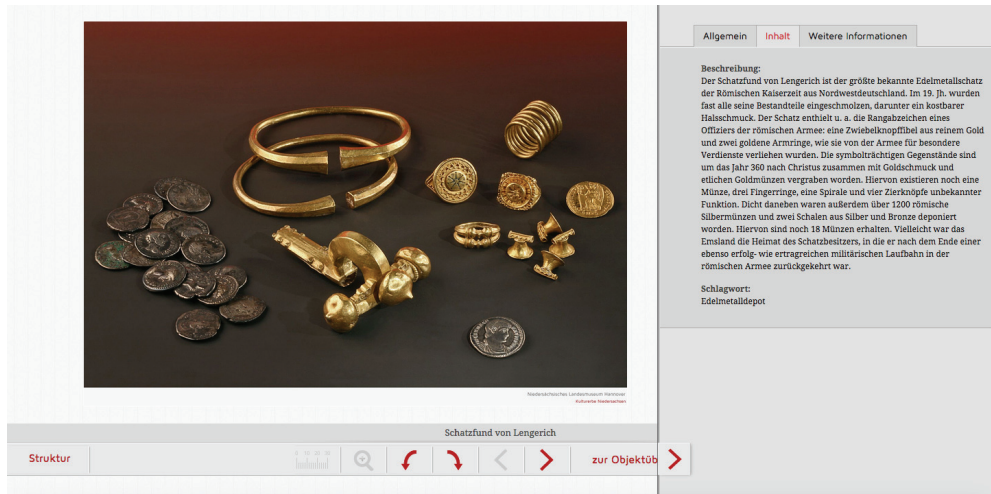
Allgemein | Inhalt | Weitere Informationen

Beschreibung:
Der Schatzfund von Lengerich ist der größte bekannte Edelmetallschatz der Römischen Kaiserzeit aus Nordwestdeutschland. Im 19. Jh. wurden fast alle seine Bestandteile eingeschmolzen, darunter ein kostbarer Halsschmuck. Der Schatz enthielt u. a. die Rangabzeichen eines Offiziers der römischen Armee: eine Zwiebelknopffibel aus reinem Gold und zwei goldene Armringe, wie sie von der Armee für besondere Verdienste verliehen wurden. Die symbolträchtigen Gegenstände sind um das Jahr 360 nach Christus zusammen mit Goldschmuck und etlichen Goldmünzen vergraben worden. Hiervon existieren noch eine Münze, drei Fingerringe, eine Spirale und vier Zierknöpfe unbekannter Funktion. Dicht daneben waren außerdem über 1200 römische Silbermünzen und zwei Schalen aus Silber und Bronze deponiert worden. Hiervon sind noch 18 Münzen erhalten. Vielleicht war das Emsland die Heimat des Schatzbesitzers, in die er nach dem Ende einer ebenso erfolg- wie ertragreichen militärischen Laufbahn in der römischen Armee zurückgekehrt war.

Schlagwort:
Edelmetalldepot

Niedersächsisches Landesmuseum Hannover
Kulturerbe Niedersachsen

Schatzfund von Lengerich

Struktur

zur Objektüb